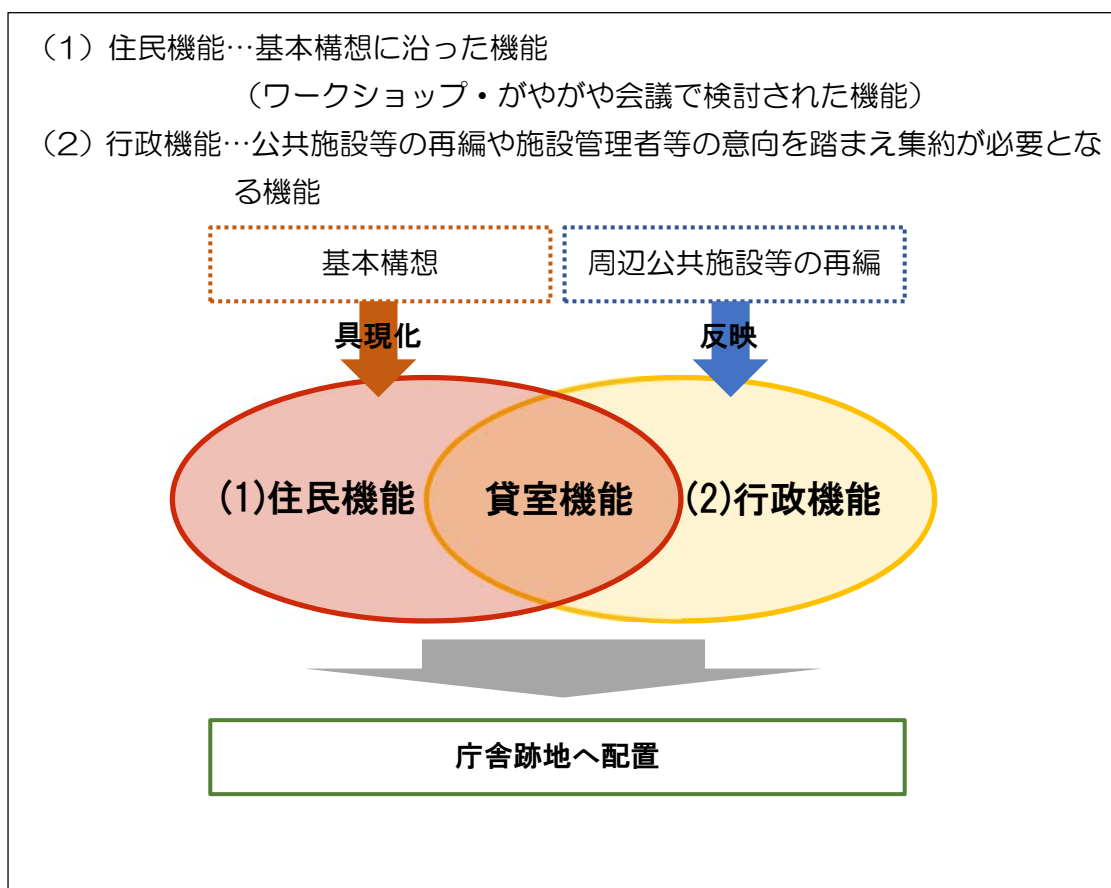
（1）住民機能…基本構想に沿った機能
（ワークショップ・がやがや会議で検討された機能）
（2）行政機能…公共施設等の再編や施設管理者等の意向を踏まえ集約が必要となる機能

基本構想

周辺公共施設等の再編

具現化

反映

(1)住民機能

貸室機能

(2)行政機能

庁舎跡地へ配置